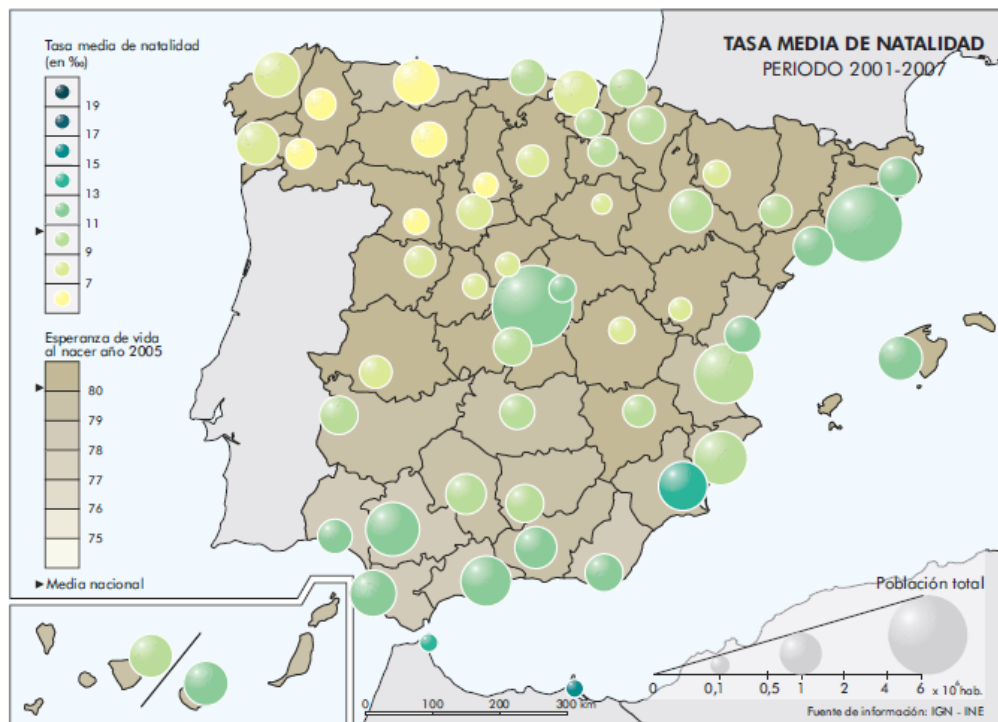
TASA MEDIA DE NATALIDAD
PERIODO 2001-2007

Tasa media de natalidad (en ‰)
19
17
15
13
11
9
7

Esperanza de vida al nacer año 2005
80
79
78
77
76
75

Media nacional

Población total
0
0,1
0,5
1
2
4
6
x $10^6$ hab.

0
100
200
300 km

Fuente de información: IGN - INE